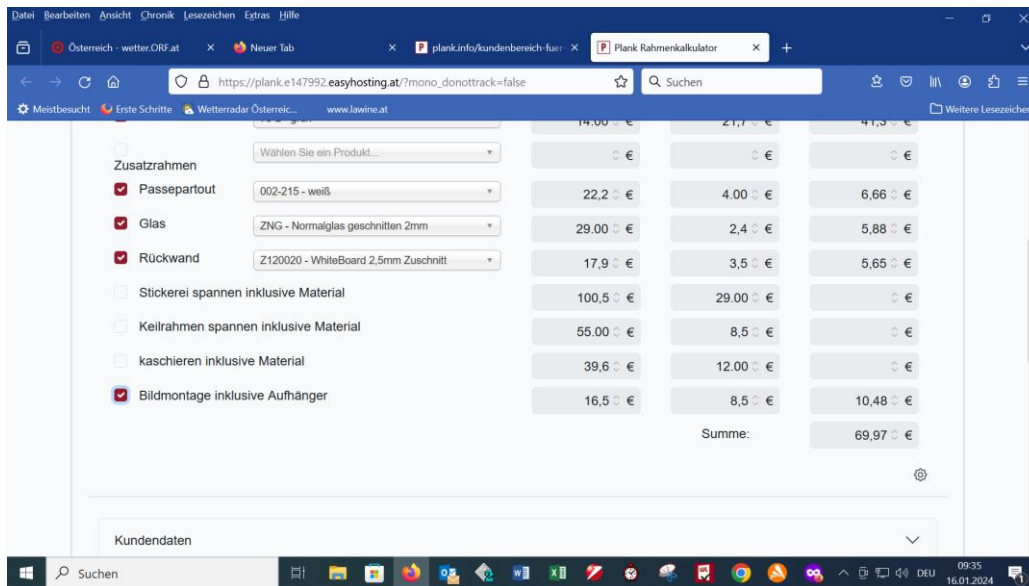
Datei Bearbeiten Ansicht Chronik Lesezeichen Extras Hilfe

Österreich - wetter.ORF.at × Neuer Tab × plank.info/kundenbereich-fuer × Plank Rahmenkalkulator × +

https://plank.e147992.easyhosting.at/?mono_donottrack=false

Suchen

Meistbesucht Erste Schritte Wetterradar Österreic... www.lawine.at

Weitere Lesezeichen

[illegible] 14.00 € 21,7 € 41,3 €

Zusatzrahmen | Wählen Sie ein Produkt... | € | € | €

Passepartout | 002-215 - weiß | 22,2 € | 4.00 € | 6,66 €

Glas | ZNG - Normalglas geschnitten 2mm | 29.00 € | 2,4 € | 5,88 €

Rückwand | Z120020 - WhiteBoard 2,5mm Zuschnitt | 17,9 € | 3,5 € | 5,65 €

Stickerei spannen inklusive Material | 100,5 € | 29.00 € | €

Keilrahmen spannen inklusive Material | 55.00 € | 8,5 € | €

kaschieren inklusive Material | 39,6 € | 12.00 € | €

Bildmontage inklusive Aufhänger | 16,5 € | 8,5 € | 10,48 €

Summe: 69,97 €

Kundendaten

Suchen

DEU 09:35 16.01.2024